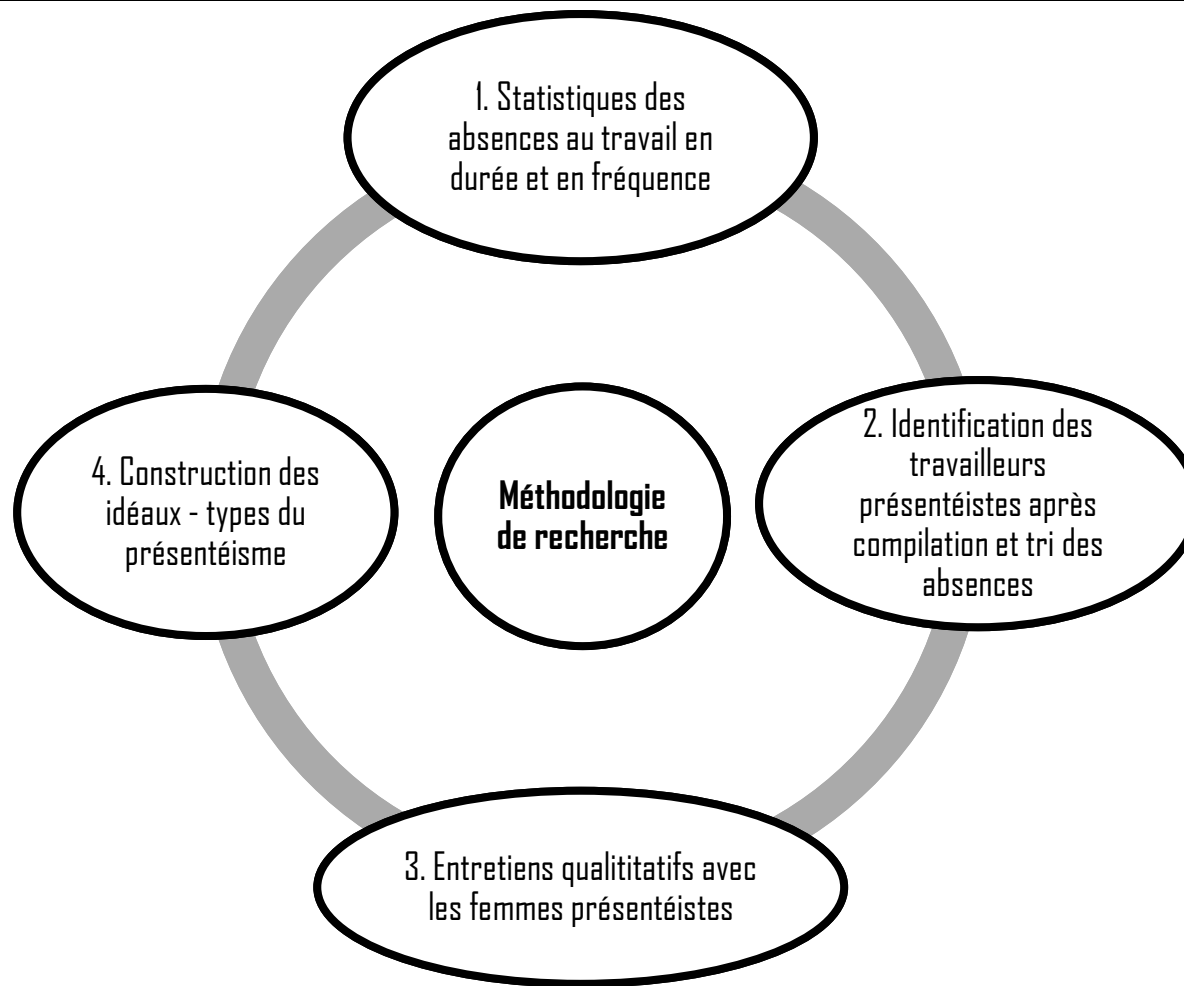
1. Statistiques des absences au travail en durée et en fréquence

2. Identification des travailleurs présentéistes après compilation et tri des absences

3. Entretiens qualititatifs avec les femmes présentéistes

4. Construction des idéaux - types du présentéisme

**Méthodologie de recherche**